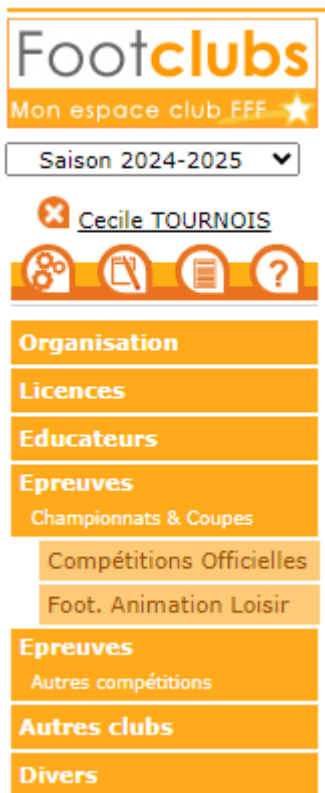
Footclubs
Mon espace club FFF

Saison 2024-2025

Cecile TOURNOIS

Organisation

Licences

Educateurs

Epreuves
Championnats & Coupes

Compétitions Officielles

Foot. Animation Loisir

Epreuves
Autres compétitions

Autres clubs

Divers